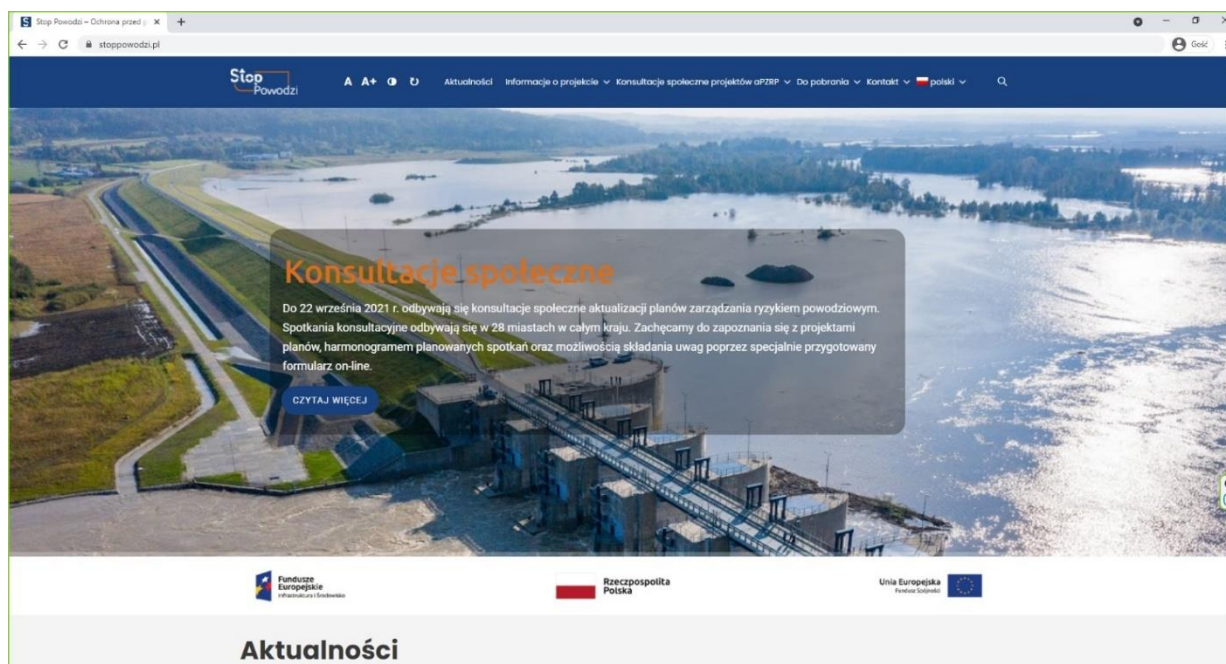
Stop Powodzi – Ochrona przed p ×

stoppowodzi.pl

Gość

Stop Powodzi

A A+

Aktualności Informacje o projekcie Konsultacje społeczne projektów aPZRP Do pobrania Kontakt polski

Konsultacje społeczne

Do 22 września 2021 r. odbywają się konsultacje społeczne aktualizacji planów zarządzania ryzykiem powodziowym. Spotkania konsultacyjne odbywają się w 28 miastach w całym kraju. Zachęcamy do zapoznania się z projektami planów, harmonogramem planowanych spotkań oraz możliwością składania uwag poprzez specjalnie przygotowany formularz on-line.

CZYTAJ WIĘCEJ

Fundusze Europejskie Infrastruktura i Środowisko

Rzeczpospolita Polska

Unia Europejska Fundusz Spójności

Aktualności